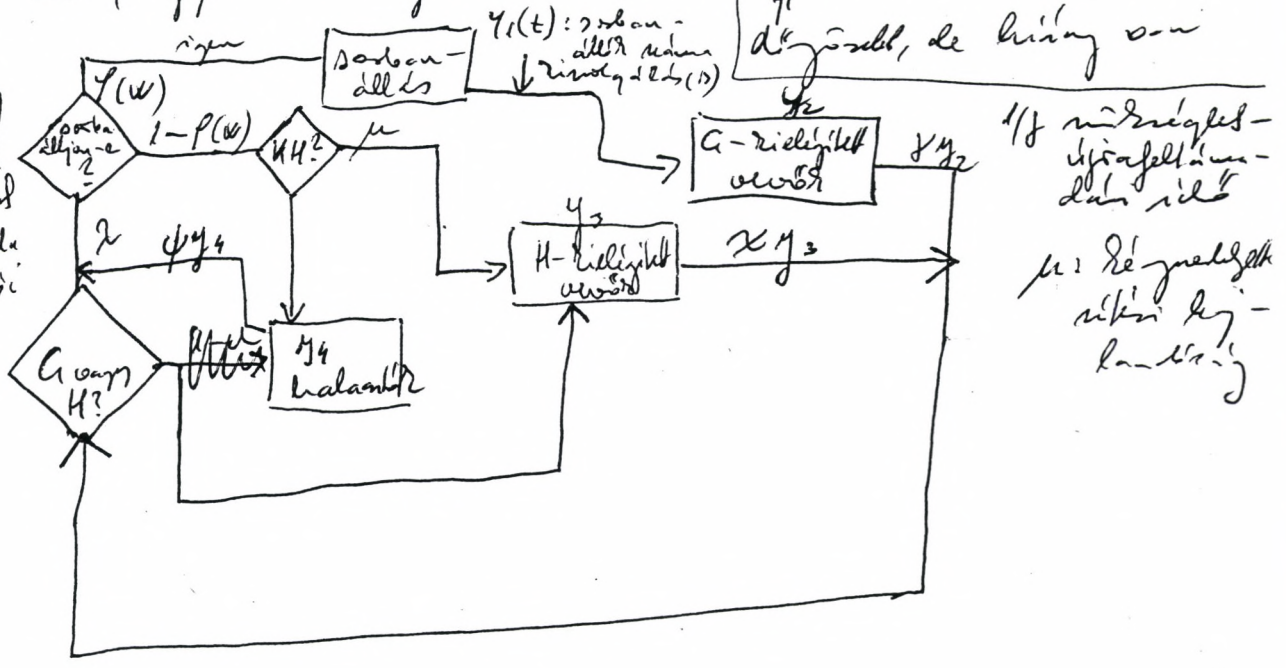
igen

sorban-állás

$Y_1(t)$: sorban-állók száma (időben)

döntött, de hiány van

$y_2$

G-kielégített vevők

$\gamma y_2$

$1/\gamma$ mintavételes-újrafelhasználási idő

$\mu$: kényszerített vételi hajlandóság

$\varphi(w)$

posta állapota?

$1-\varphi(w)$

HH?

$\mu$

$y_3$

H-kielégített vevők

$\varkappa y_3$

$\lambda$

$\psi y_4$

G vagy H?

$\mu$

$y_4$ kalandor